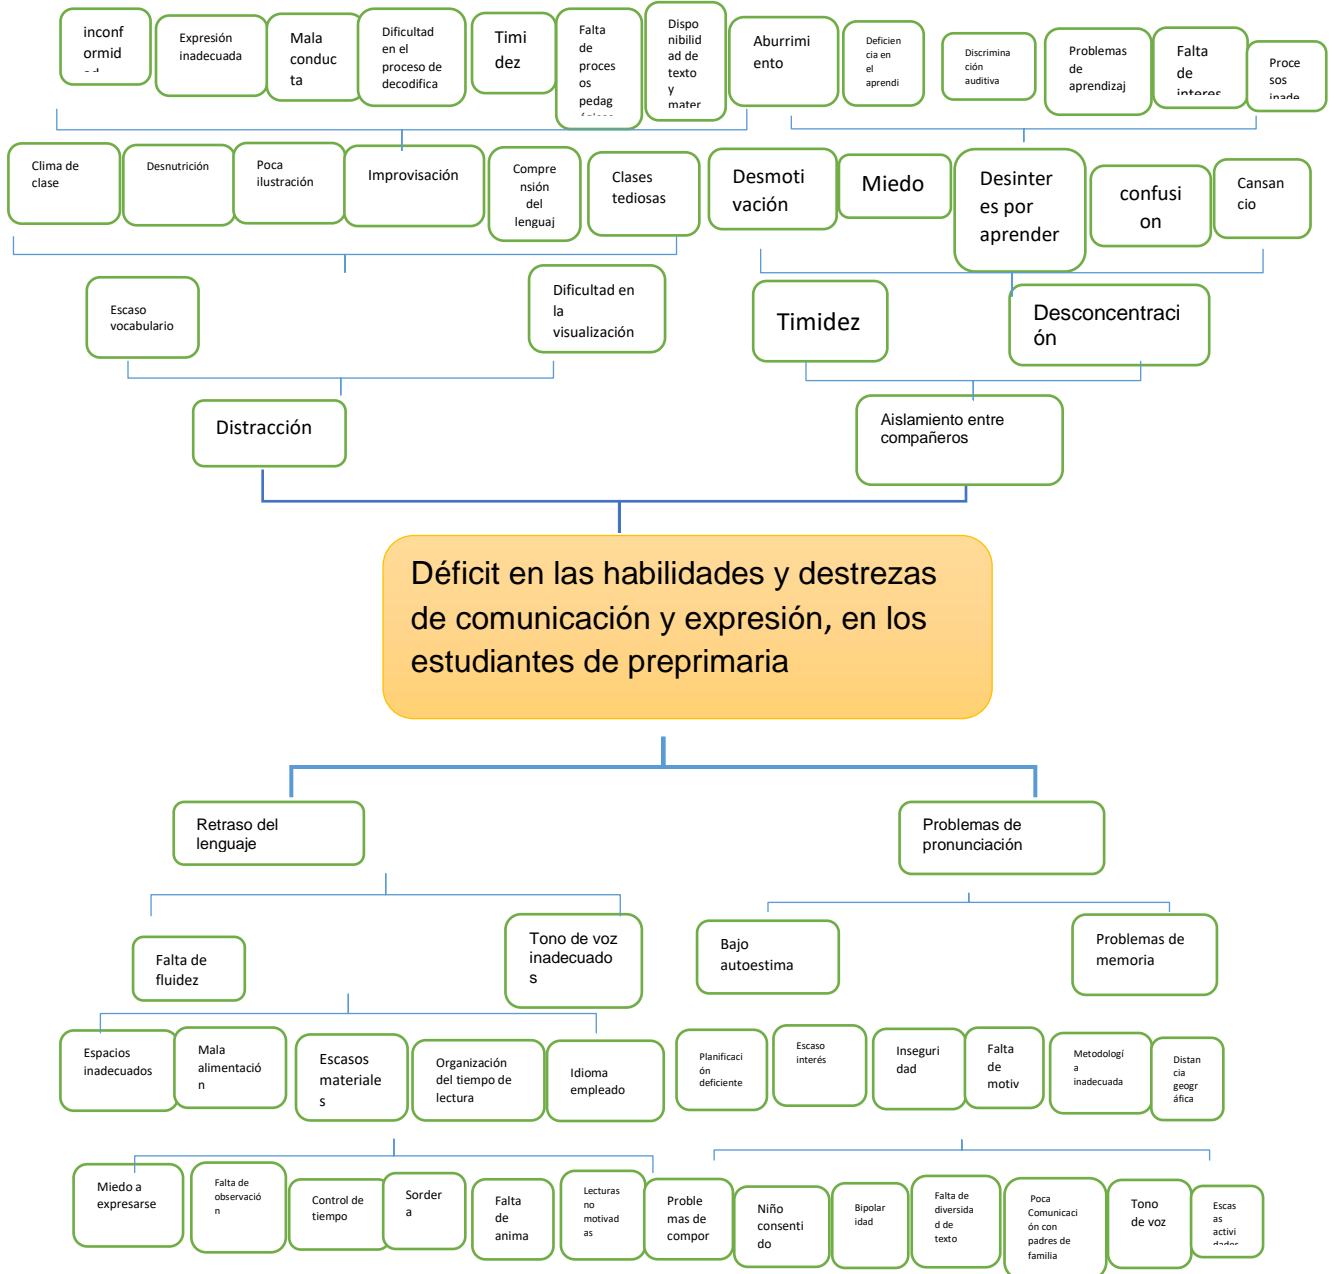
inconformidad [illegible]

Expresión inadecuada

Mala conducta

Dificultad en el proceso de decodifica

Timidez

Falta de procesos pedag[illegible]

Disponibilidad de texto y mater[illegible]

Aburrimiento

Deficiencia en el aprendi

Discriminación auditiva

Problemas de aprendizaj

Falta de interes

Procesos inade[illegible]

Clima de clase

Desnutrición

Poca ilustración

Improvisación

Comprensión del lenguaj

Clases tediosas

Desmotivación

Miedo

Desinteres por aprender

confusion

Cansancio

Escaso vocabulario

Dificultad en la visualización

Timidez

Desconcentración

Distracción

Aislamiento entre compañeros

Déficit en las habilidades y destrezas de comunicación y expresión, en los estudiantes de preprimaria

Retraso del lenguaje

Problemas de pronunciación

Falta de fluidez

Tono de voz inadecuados

Bajo autoestima

Problemas de memoria

Espacios inadecuados

Mala alimentación

Escasos materiales

Organización del tiempo de lectura

Idioma empleado

Planificación deficiente

Escaso interés

Inseguridad

Falta de motiv

Metodología inadecuada

Distancia geográfica

Miedo a expresarse

Falta de observación

Control de tiempo

Sordera

Falta de anima

Lecturas no motivadas

Problemas de compor

Niño consentido

Bipolaridad

Falta de diversidad de texto

Poca Comunicación con padres de familia

Tono de voz

Escasas activi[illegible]